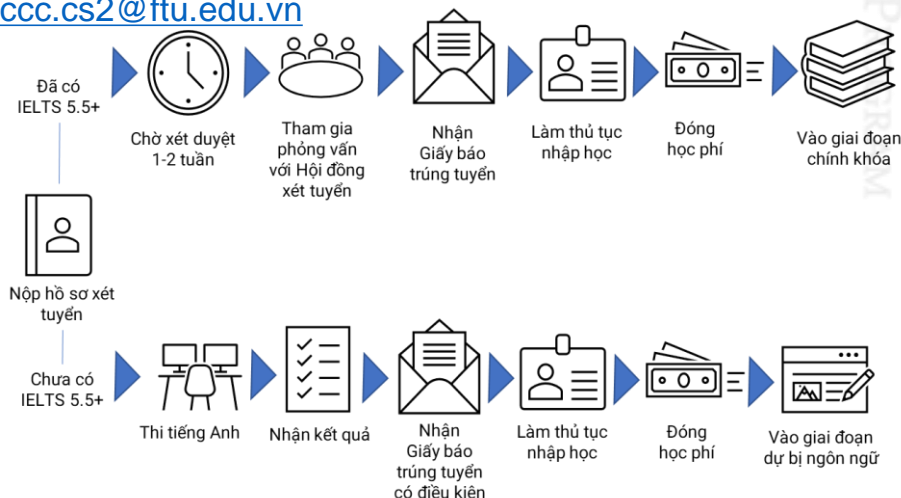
ccc.cs2@ftu.edu.vn

Đã có IELTS 5.5+

Chờ xét duyệt 1-2 tuần

Tham gia phỏng vấn với Hội đồng xét tuyển

Nhận Giấy báo trúng tuyển

Làm thủ tục nhập học

Đóng học phí

Vào giai đoạn chính khóa

Nộp hồ sơ xét tuyển

Chưa có IELTS 5.5+

Thi tiếng Anh

Nhận kết quả

Nhận Giấy báo trúng tuyển có điều kiện

Làm thủ tục nhập học

Đóng học phí

Vào giai đoạn dự bị ngôn ngữ